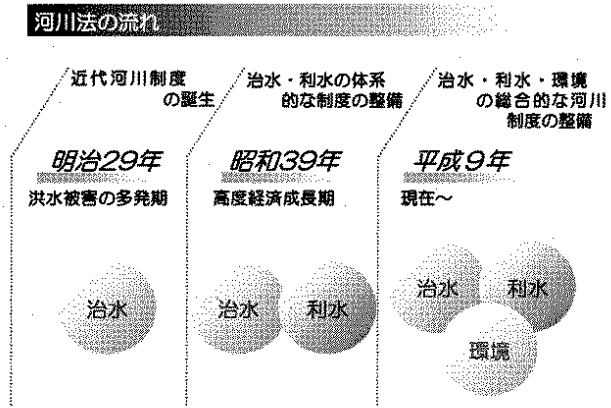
河川法の流れ

近代河川制度の誕生

明治29年
洪水被害の多発期

治水

治水・利水の体系的な制度の整備

昭和39年
高度経済成長期

治水
利水

治水・利水・環境の総合的な河川制度の整備

平成9年
現在～

治水
利水
環境